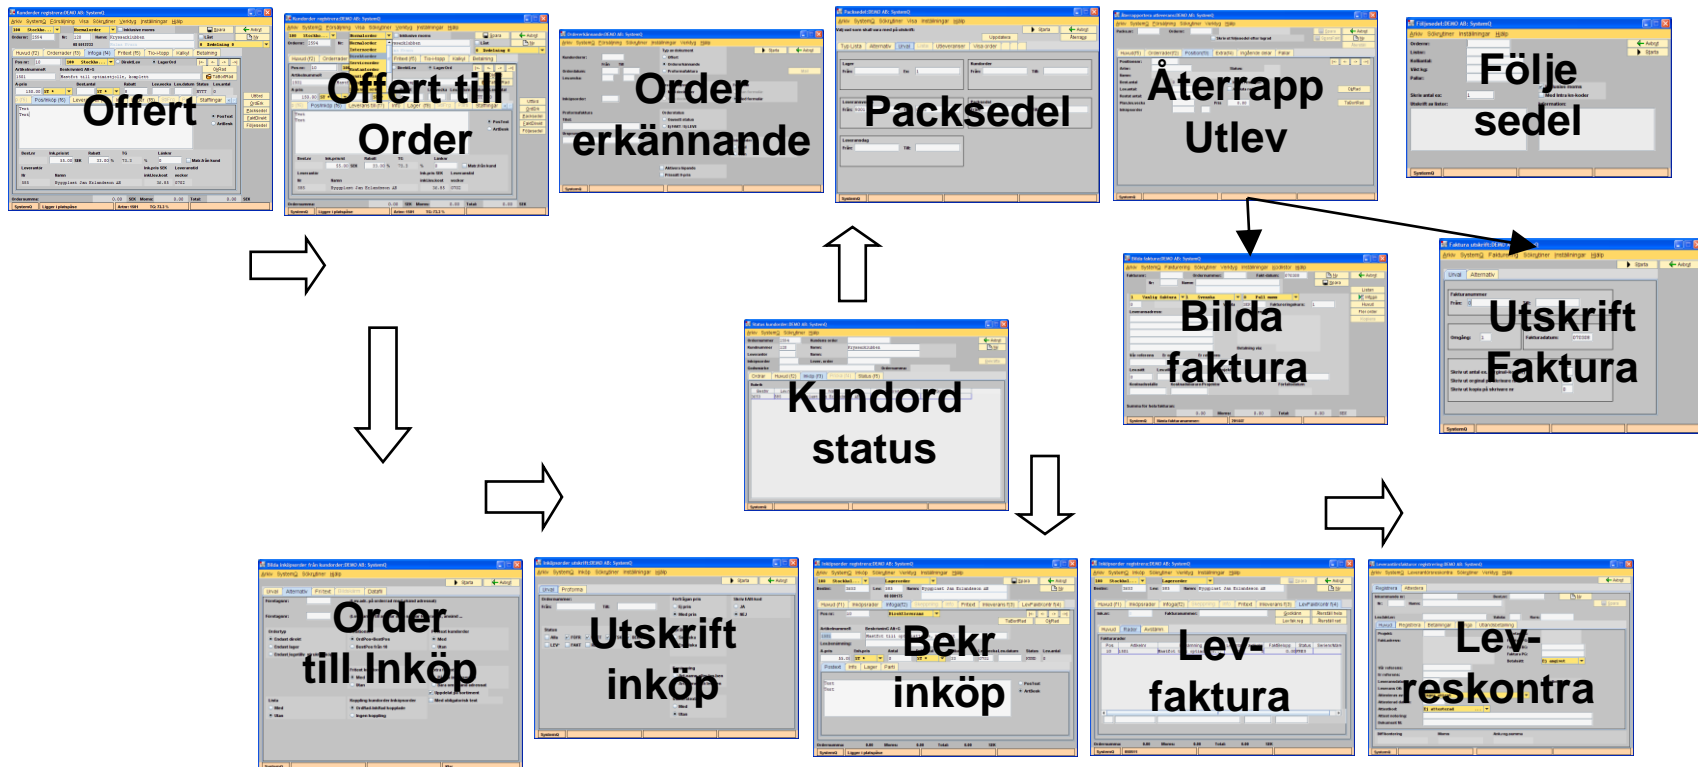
Offert

Offert till Order

Order erkännande

Packsedel

Återrapp Utlev

Följe sedel

Bilda faktura

Utskrift Faktura

Kundord status

Order till Inköp

Utskrift inköp

Bekr inköp

Lev-faktura

Lev-reskontra